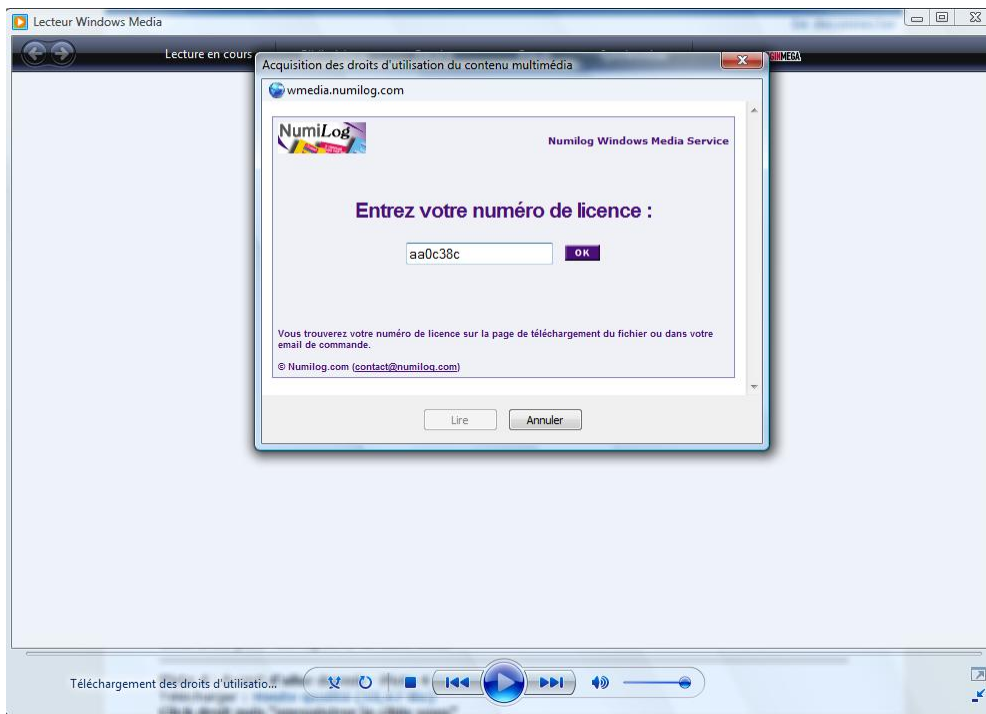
Lecteur Windows Media

Lecture en cours

Acquisition des droits d'utilisation du contenu multimédia

wmedia.numilog.com

NumiLog

Numilog Windows Media Service

Entrez votre numéro de licence :

aa0c38c

OK

Vous trouverez votre numéro de licence sur la page de téléchargement du fichier ou dans votre email de commande.

© Numilog.com (contact@numilog.com)

Lire

Annuler

Téléchargement des droits d'utilisatio...